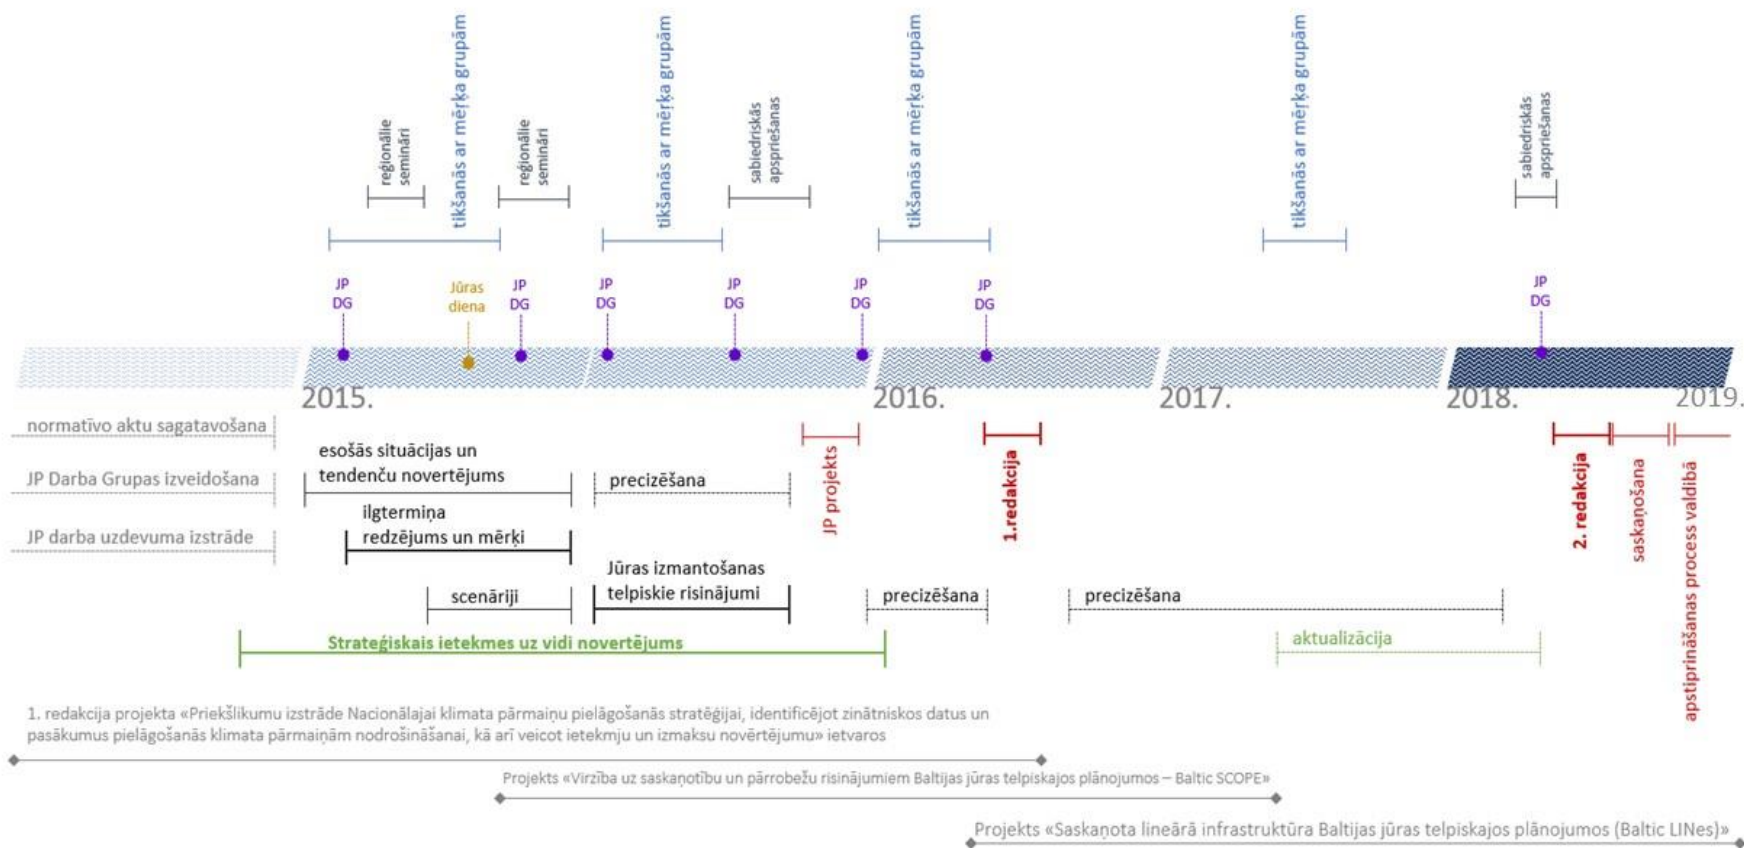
reģionālie semināri
tikšanās ar mērķa grupām
reģionālie semināri
tikšanās ar mērķa grupām
sabiedriskās apspriešanas
tikšanās ar mērķa grupām
tikšanās ar mērķa grupām
sabiedriskās apspriešanas

JP DG
Jūras diena
JP DG
JP DG
JP DG
JP DG
JP DG
JP DG

2015.
2016.
2017.
2018.
2019.

normatīvo aktu sagatavošana
JP Darba Grupas izveidošana
JP darba uzdevuma izstrāde

esošās situācijas un tendenču novērtējums
precizēšana
JP projekts
1.redakcija
2. redakcija
saskaņošana
apstiprināšanas process valdībā
ilgtermiņa redzējums un mērķi
scenāriji
Jūras izmantošanas telpiskie risinājumi
precizēšana
precizēšana
Stratēģiskais ietekmes uz vidi novērtējums
aktualizācija

1. redakcija projekta «Priekšlikumu izstrāde Nacionālajai klimata pārmaiņu pielāgošanās stratēģijai, identificējot zinātniskos datus un pasākumus pielāgošanās klimata pārmaiņām nodrošināšanai, kā arī veicot ietekmju un izmaksu novērtējumu» ietvaros

Projekts «Virzība uz saskaņotību un pārrobežu risinājumiem Baltijas jūras telpiskajos plānojumos – Baltic SCOPE»

Projekts «Saskaņota lineārā infrastruktūra Baltijas jūras telpiskajos plānojumos (Baltic LINes)»